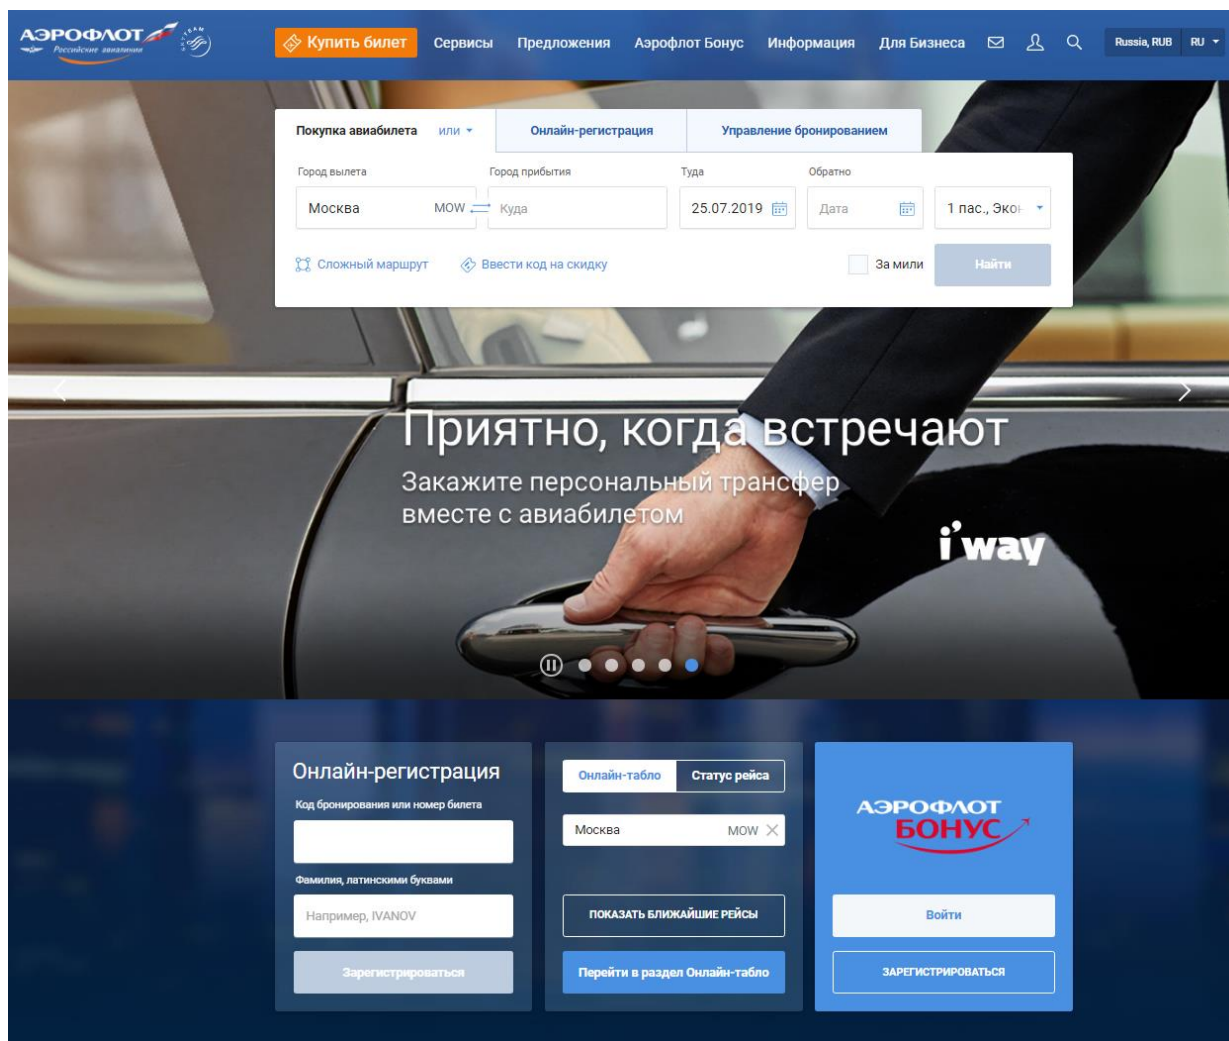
АЭРОФЛОТ Российские авиалинии

SKYTEAM

Купить билет Сервисы Предложения Аэрофлот Бонус Информация Для Бизнеса

Russia, RUB RU

Покупка авиабилета или

Онлайн-регистрация

Управление бронированием

Город вылета

Москва MOW

Город прибытия

Куда

Туда

25.07.2019

Обратно

Дата

1 пас., Экон

Сложный маршрут

Ввести код на скидку

За мили

Найти

Приятно, когда встречают

Закажите персональный трансфер вместе с авиабилетом

i'way

Онлайн-регистрация

Код бронирования или номер билета

Фамилия, латинскими буквами

Например, IVANOV

Зарегистрироваться

Онлайн-табло

Статус рейса

Москва MOW

ПОКАЗАТЬ БЛИЖАЙШИЕ РЕЙСЫ

Перейти в раздел Онлайн-табло

АЭРОФЛОТ БОНУС

Войти

ЗАРЕГИСТРИРОВАТЬСЯ